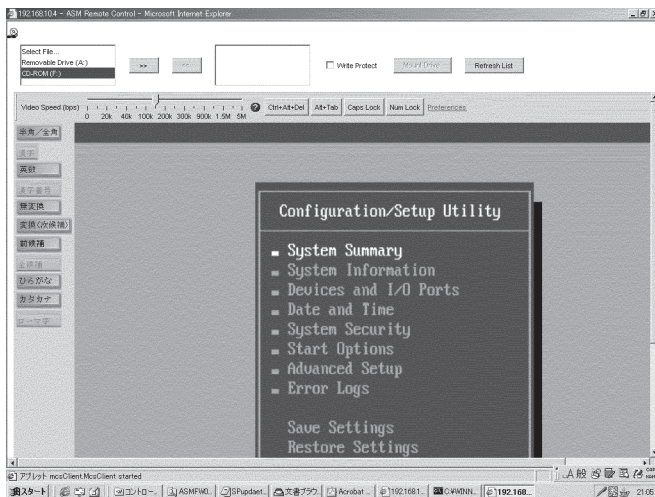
192.168.10.4 - ASM Remote Control - Microsoft Internet Explorer

Select File...
Removable Drive (A:)
CD-ROM (F:)

>>

<<

Write Protect

Mount Drive

Refresh List

Video Speed (bps)

0 20k 40k 100k 200k 300k 900k 1.5M 5M

?

Ctrl+Alt+Del

Alt+Tab

Caps Lock

Num Lock

Preferences

半角/全角

漢字

英数

漢字番号

無変換

変換(次候補)

前候補

全候補

ひらがな

カタカナ

ローマ字

Configuration/Setup Utility

System Summary
System Information
Devices and I/O Ports
Date and Time
System Security
Start Options
Advanced Setup
Error Logs

Save Settings
Restore Settings

アプレット mcsClient.McsClient started

スタート

コントロー...

ASMFW0...

SPupdaet...

文書ブラウ...

Acrobat ...

192.168.1...

C:¥WINN...

192.168...

A般

21:05